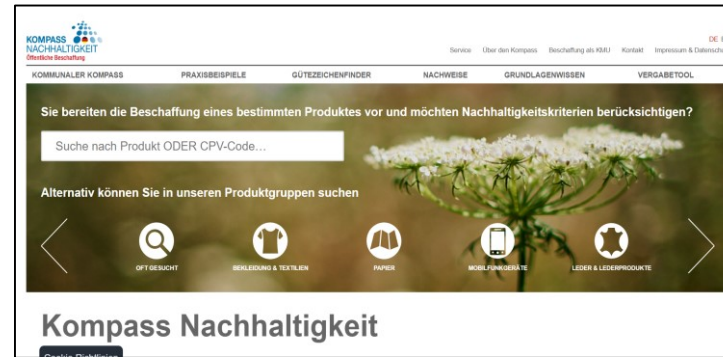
KOMPASS NACHHALTIGKEIT
Öffentliche Beschaffung

Service Über den Kompass Beschaffung als KMU Kontakt Impressum & Datensch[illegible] DE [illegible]

KOMMUNALER KOMPASS PRAXISBEISPIELE GÜTEZEICHENFINDER NACHWEISE GRUNDLAGENWISSEN VERGABETOOL

Sie bereiten die Beschaffung eines bestimmten Produktes vor und möchten Nachhaltigkeitskriterien berücksichtigen?

Suche nach Produkt ODER CPV-Code...

Alternativ können Sie in unseren Produktgruppen suchen

OFT GESUCHT
BEKLEIDUNG & TEXTILIEN
PAPIER
MOBILFUNKGERÄTE
LEDER & LEDERPRODUKTE

Kompass Nachhaltigkeit

Cookie-Richtlinien